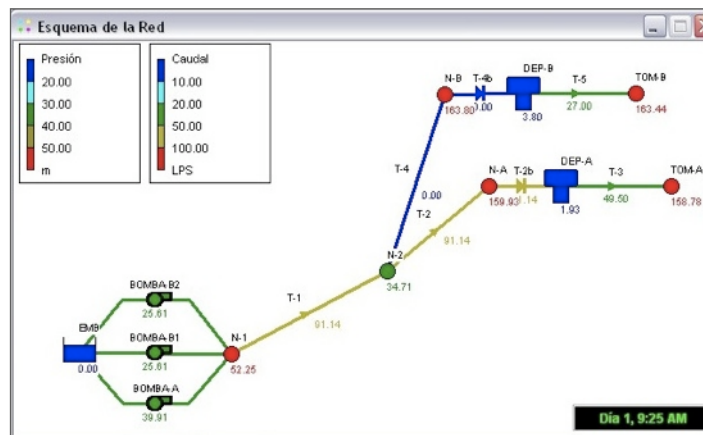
Esquema de la Red

Presión
20.00
30.00
40.00
50.00
m

Caudal
10.00
20.00
50.00
100.00
LPS

N-B
T-4b
DEP-B
T-5
TOM-B
163.80
0.00
3.80
27.00
163.44

T-4
0.00
N-A
T-2b
DEP-A
T-3
TOM-A
159.93
1.14
1.93
49.50
158.78

T-2
91.14

N-2
34.71

T-1
91.14

BOMBA-B2
25.61
EMB
BOMBA-B1
25.61
N-1
0.00
52.25
BOMBA-A
39.91

Día 1, 9:25 AM